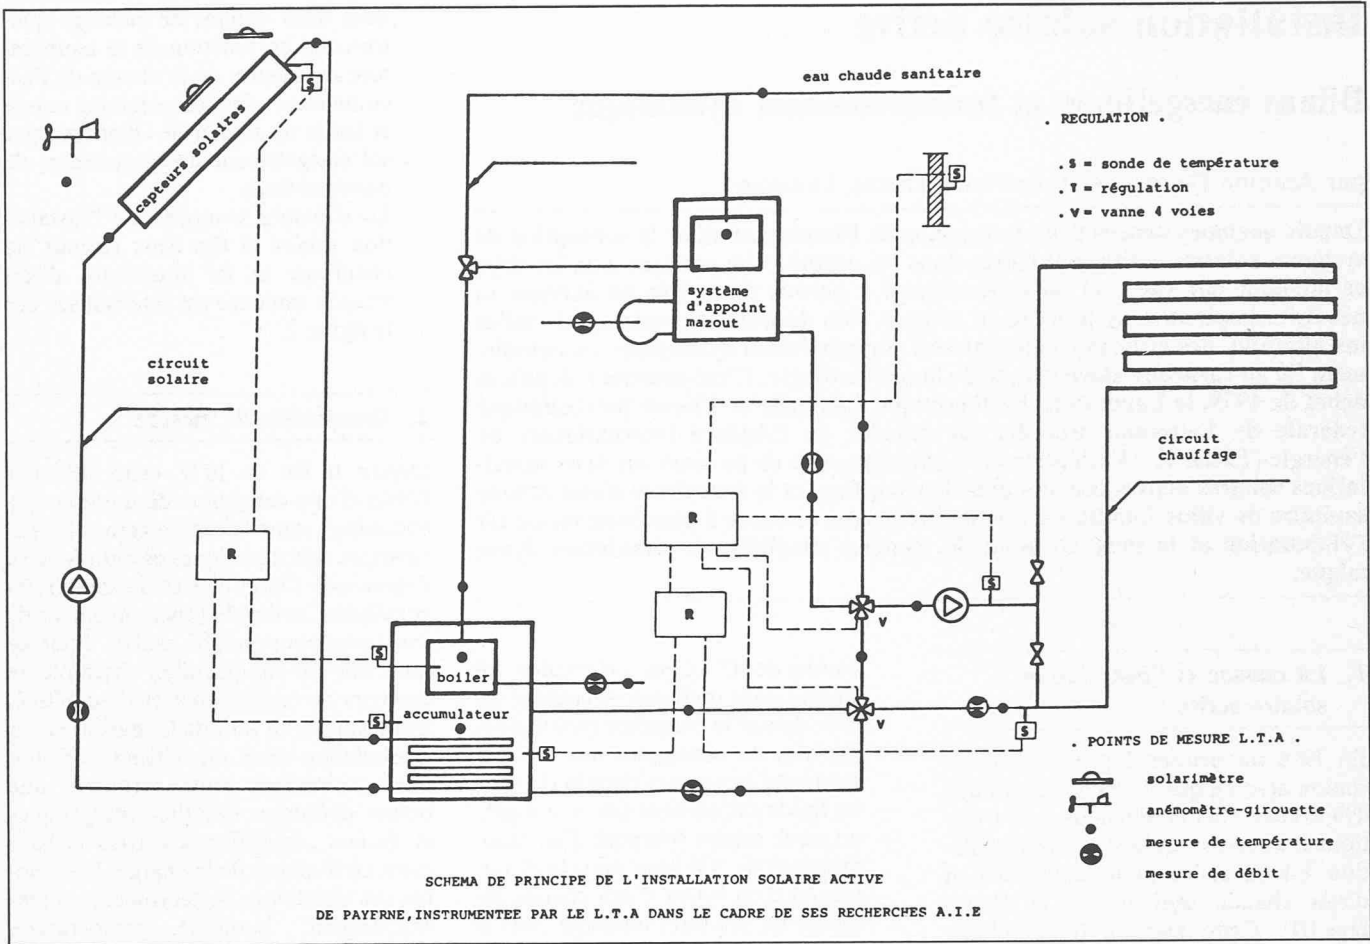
capteurs solaires

S

eau chaude sanitaire

. REGULATION .

. S = sonde de température

. Υ = régulation

. V = vanne 4 voies

S

système d'appoint mazout

circuit solaire

circuit chauffage

R

R

R

S

V

S

boiler

accumulateur

S

S

V

S

S

. POINTS DE MESURE L.T.A .

solarimètre

anémomètre-girouette

mesure de température

mesure de débit

SCHEMA DE PRINCIPE DE L'INSTALLATION SOLAIRE ACTIVE DE PAYERNE, INSTRUMENTEE PAR LE L.T.A DANS LE CADRE DE SES RECHERCHES A.I.E